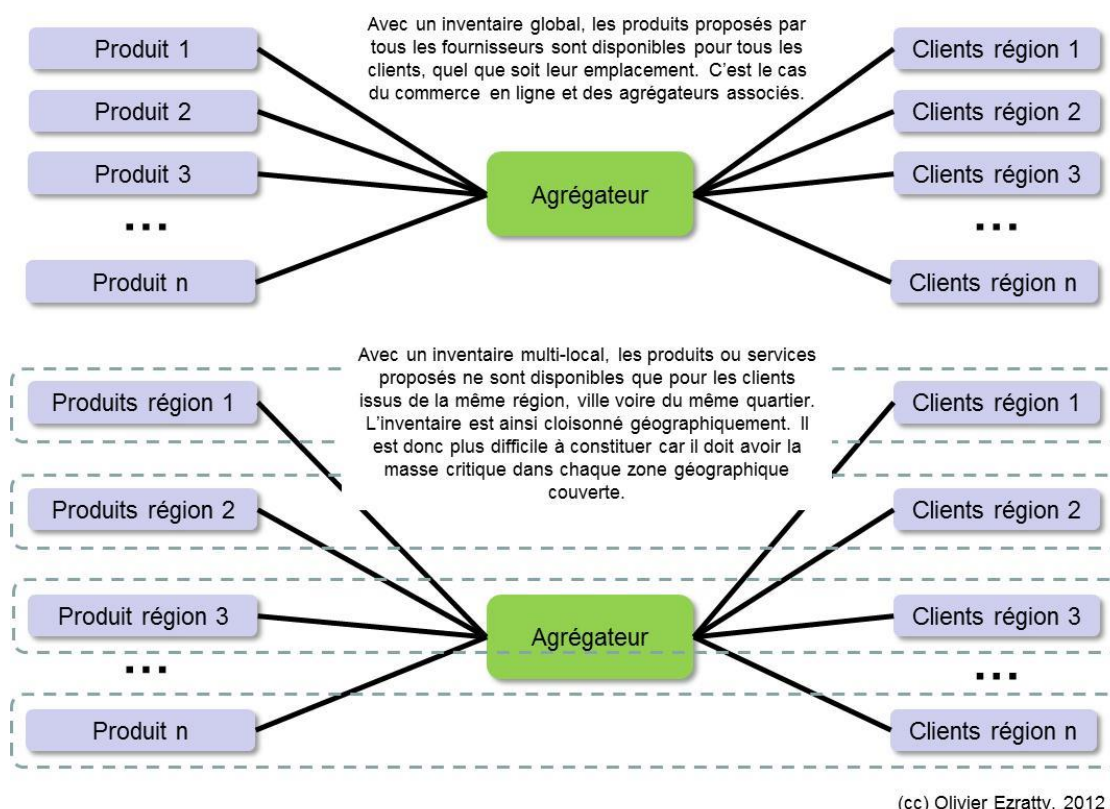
Avec un inventaire global, les produits proposés par tous les fournisseurs sont disponibles pour tous les clients, quel que soit leur emplacement. C'est le cas du commerce en ligne et des agrégateurs associés.

Produit 1

Produit 2

Produit 3

...

Produit n

Agrégateur

Clients région 1

Clients région 2

Clients région 3

...

Clients région n

Avec un inventaire multi-local, les produits ou services proposés ne sont disponibles que pour les clients issus de la même région, ville voire du même quartier. L'inventaire est ainsi cloisonné géographiquement. Il est donc plus difficile à constituer car il doit avoir la masse critique dans chaque zone géographique couverte.

Produits région 1

Produits région 2

Produit région 3

...

Produit n

Agrégateur

Clients région 1

Clients région 2

Clients région 3

...

Clients région n

(cc) Olivier Ezratty, 2012